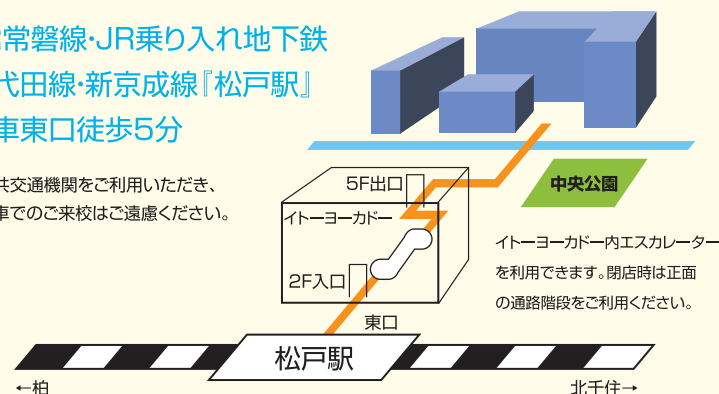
常磐線･JR乗り入れ地下鉄
代田線･新京成線『松戸駅』
車東口徒歩5分

共交通機関をご利用いただき、
車でのご来校はご遠慮ください。

5F出口
イトーヨーカドー
2F入口
中央公園
イトーヨーカドー内エスカレーターを利用できます。閉店時は正面の通路階段をご利用ください。
東口
松戸駅
←柏
北千住→